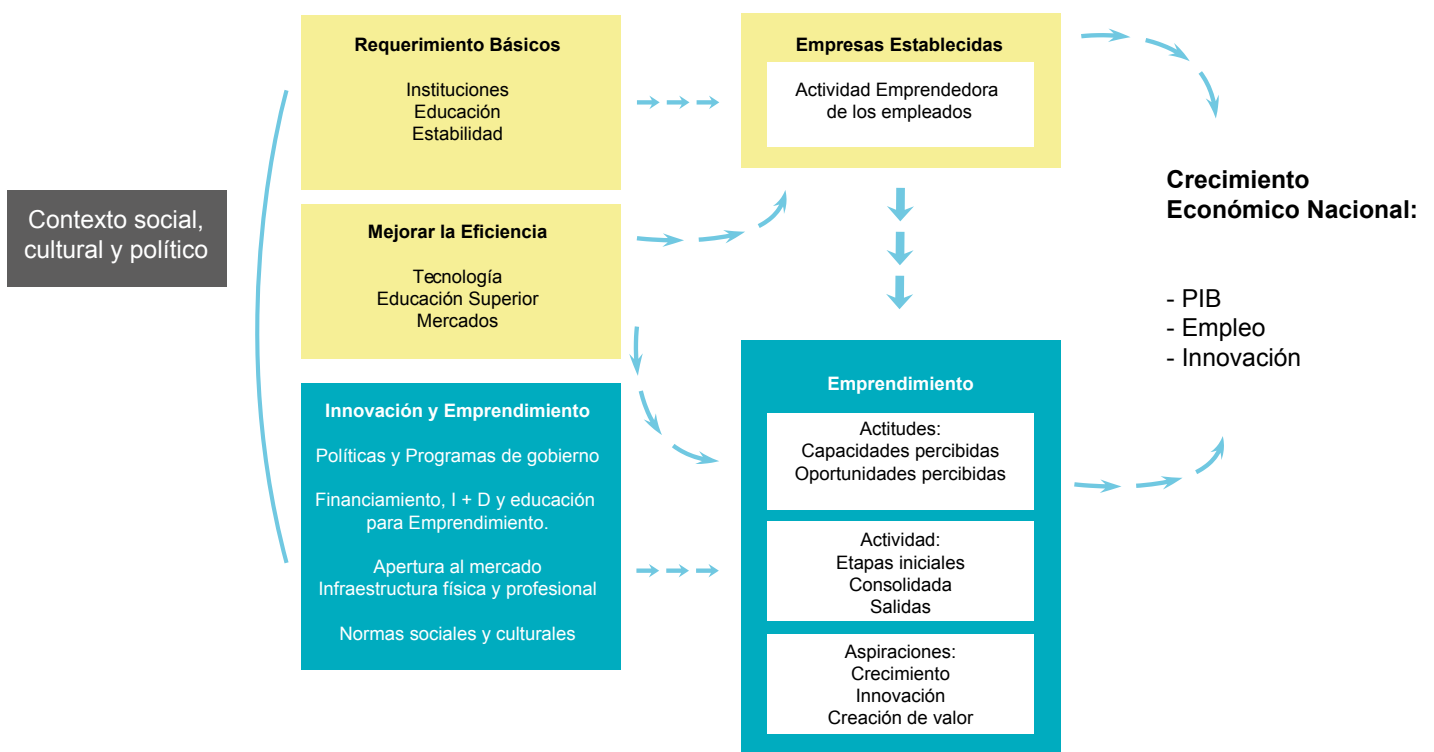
Contexto social, cultural y político

Requerimiento Básicos

Instituciones
Educación
Estabilidad

Mejorar la Eficiencia

Tecnología
Educación Superior
Mercados

Innovación y Emprendimiento

Políticas y Programas de gobierno

Financiamiento, I + D y educación para Emprendimiento.

Apertura al mercado
Infraestructura física y profesional

Normas sociales y culturales

Empresas Establecidas

Actividad Emprendedora de los empleados

Emprendimiento

Actitudes:
Capacidades percibidas
Oportunidades percibidas

Actividad:
Etapas iniciales
Consolidada
Salidas

Aspiraciones:
Crecimiento
Innovación
Creación de valor

Crecimiento Económico Nacional:

- PIB
- Empleo
- Innovación